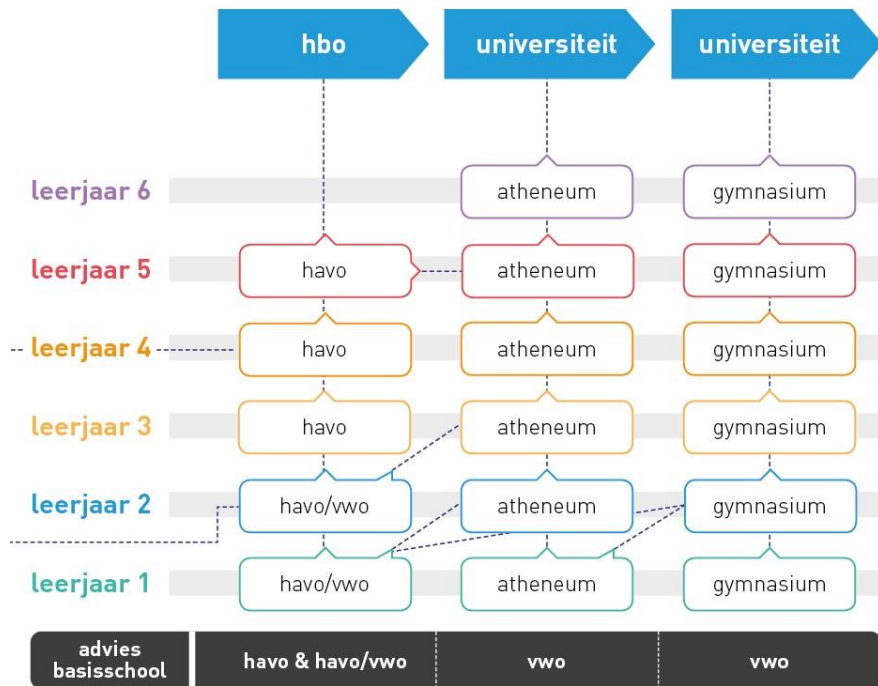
hbo

universiteit

universiteit

leerjaar 6

atheneum

gymnasium

leerjaar 5

havo

atheneum

gymnasium

leerjaar 4

havo

atheneum

gymnasium

leerjaar 3

havo

atheneum

gymnasium

leerjaar 2

havo/vwo

atheneum

gymnasium

leerjaar 1

havo/vwo

atheneum

gymnasium

advies basisschool

havo & havo/vwo

vwo

vwo